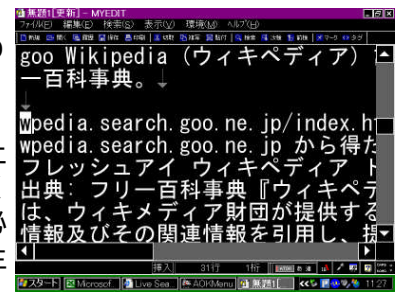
無題1[更新] - MYEDIT
ファイル(F) 編集(E) 検索(S) 表示(V) 環境(M) ヘルプ(H)
goo Wikipedia (ウィキペディア)
一百科事典。↓
↓
wpedia.search.goo.ne.jp/index.ht
wpedia.search.goo.ne.jp から得た
フレッシュアイ ウィキペディア ト
出典: フリー百科事典『ウィキペデ
は、ウィキメディア財団が提供する
情報及びその関連情報を引用し、掲
挿入 31行 1行
スタート Microsof Live Sea AOKMenu 無題1[ 11:27